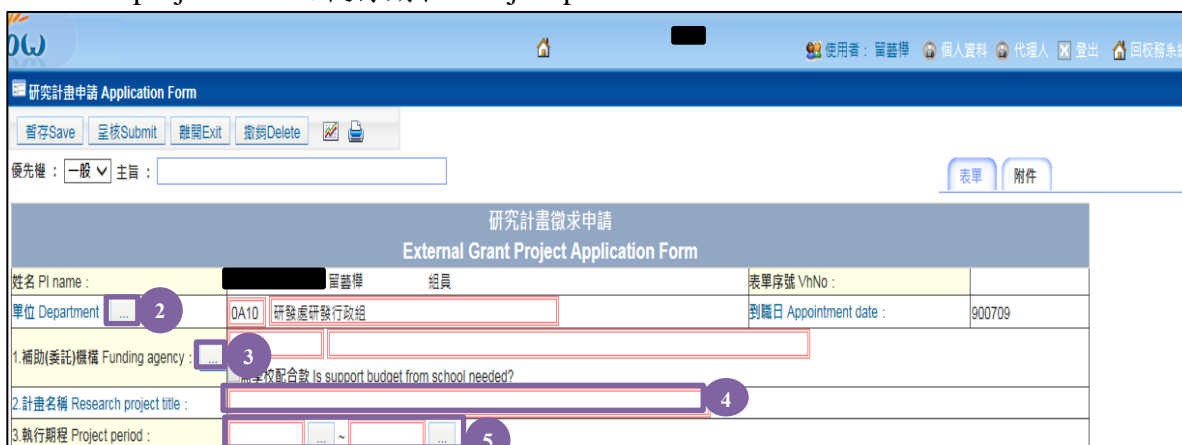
使用者：留藝樺 個人資料 代理人 登出 回校務系統

研究計畫申請 Application Form

暫存Save 呈核Submit 離開Exit 撤銷Delete

優先權：一般 主旨：

表單 附件

研究計畫徵求申請
External Grant Project Application Form

| | | | |
|---|---|---|---|
| 姓名 PI name : | 留藝樺 組員 | 表單序號 VhNo : | |
| 單位 Department ... 2 | 0A10 研發處研發行政組 | 到職日 Appointment date : | 900709 |
| 1.補助(委託)機構 Funding agency : ... 3 | 需學校配合款 Is support budget from school needed? | | |
| 2.計畫名稱 Research project title : | 4 | | |
| 3.執行期程 Project period : | ... ~ ... 5 | | |